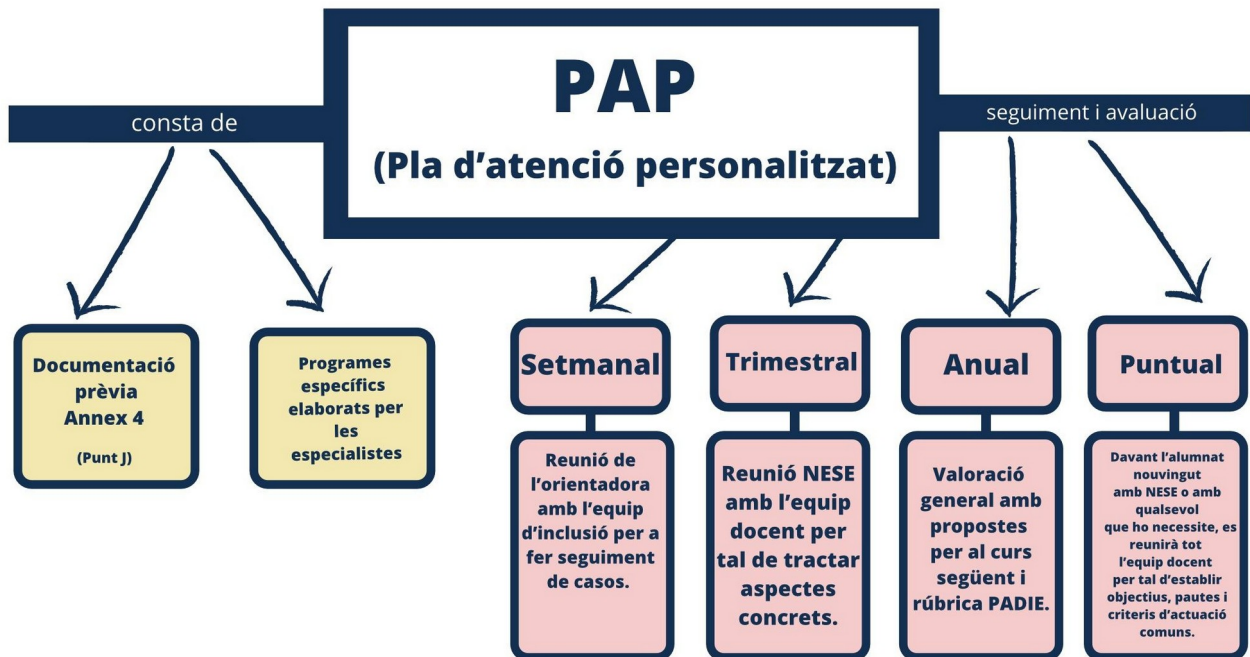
PAP

(Pla d'atenció personalitzat)

consta de

seguiment i avaluació

Documentació prèvia Annex 4

(Punt J)

Programes específics elaborats per les especialistes

Setmanal

Reunió de l'orientadora amb l'equip d'inclusió per a fer seguiment de casos.

Trimestral

Reunió NESE amb l'equip docent per tal de tractar aspectes concrets.

Anual

Valoració general amb propostes per al curs següent i rúbrica PADIE.

Puntual

Davant l'alumnat nouvingut amb NESE o amb qualsevol que ho necessite, es reunirà tot l'equip docent per tal d'establir objectius, pautes i criteris d'actuació comuns.